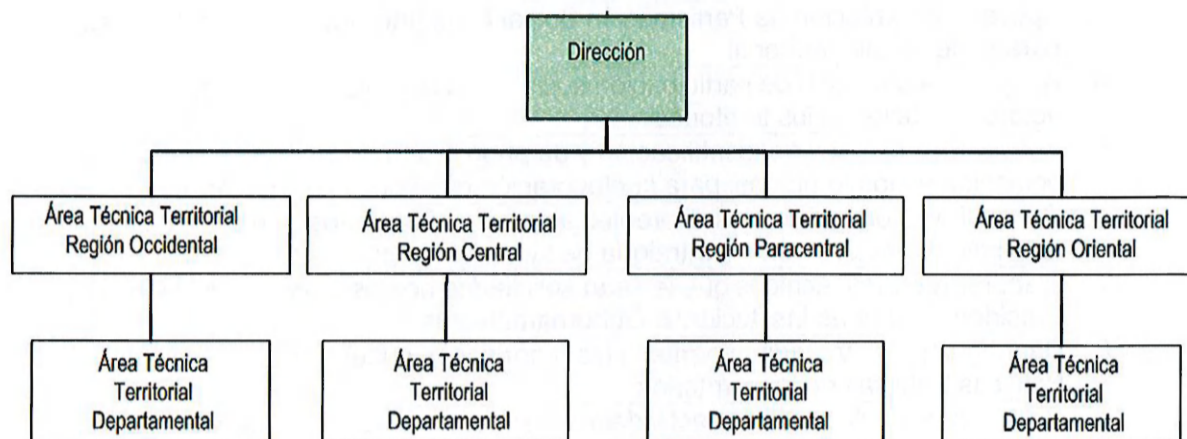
Dirección

Área Técnica Territorial Región Occidental

Área Técnica Territorial Región Central

Área Técnica Territorial Región Paracentral

Área Técnica Territorial Región Oriental

Área Técnica Territorial Departamental

Área Técnica Territorial Departamental

Área Técnica Territorial Departamental

Área Técnica Territorial Departamental